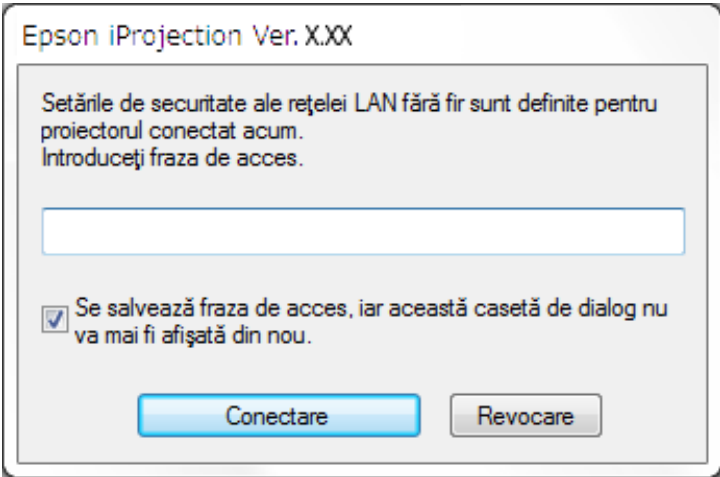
Epson iProjection Ver. X.XX

Setările de securitate ale reţelei LAN fără fir sunt definite pentru proiectorul conectat acum.
Introduceţi fraza de acces.

Se salvează fraza de acces, iar această casetă de dialog nu va mai fi afişată din nou.

Conectare

Revocare